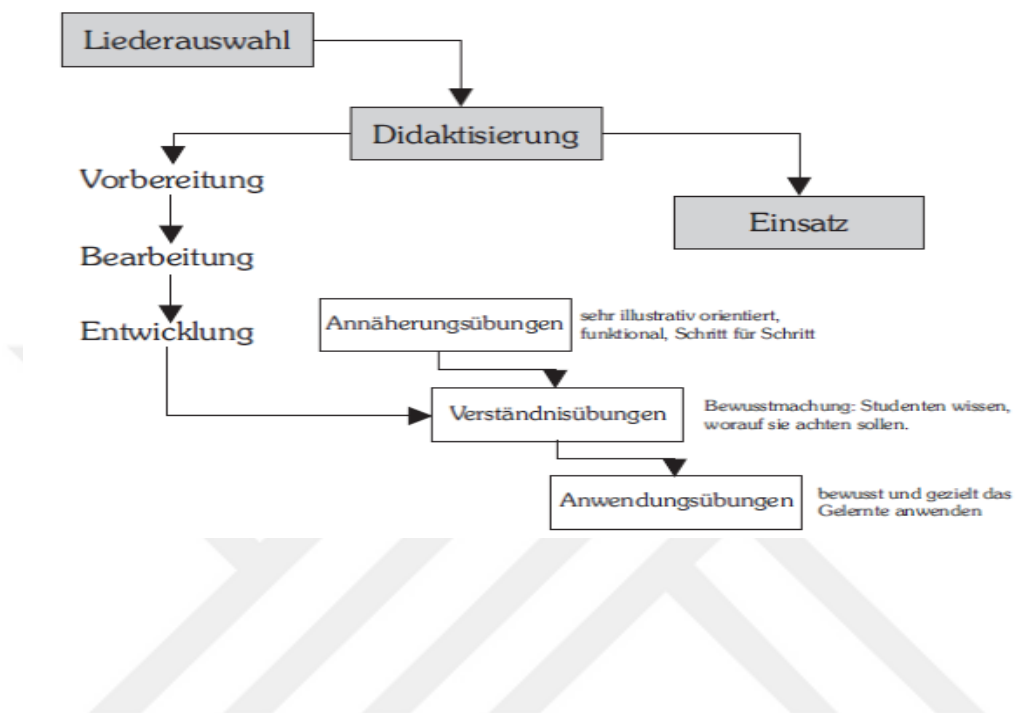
Liederauswahl

Didaktisierung

Vorbereitung

Einsatz

Bearbeitung

Entwicklung

Annäherungsübungen

sehr illustrativ orientiert, funktional, Schritt für Schritt

Verständnisübungen

Bewusstmachung: Studenten wissen, worauf sie achten sollen.

Anwendungsübungen

bewusst und gezielt das Gelernte anwenden